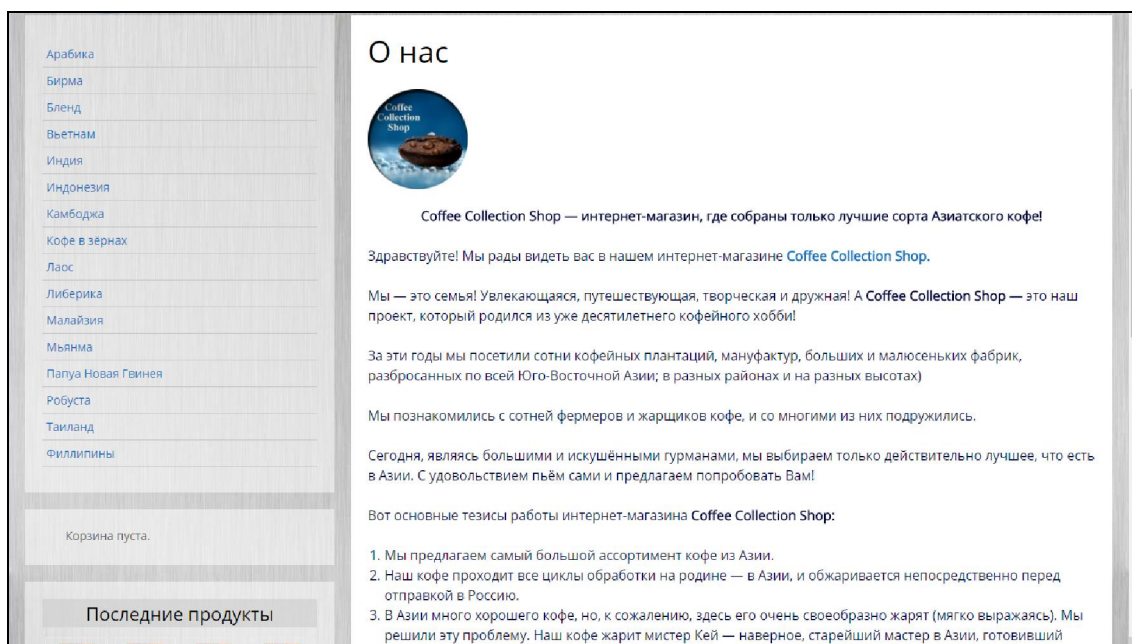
Арабика
Бирма
Бленд
Вьетнам
Индия
Индонезия
Камбоджа
Кофе в зёрнах
Лаос
Либерика
Малайзия
Мьянма
Папуа Новая Гвинея
Робуста
Таиланд
Филлипины

Корзина пуста.

Последние продукты

О нас

Coffee Collection Shop

Coffee Collection Shop — интернет-магазин, где собраны только лучшие сорта Азиатского кофе!

Здравствуйте! Мы рады видеть вас в нашем интернет-магазине Coffee Collection Shop.

Мы — это семья! Увлекающаяся, путешествующая, творческая и дружная! А Coffee Collection Shop — это наш проект, который родился из уже десятилетнего кофейного хобби!

За эти годы мы посетили сотни кофейных плантаций, мануфактур, больших и малюсеньких фабрик, разбросанных по всей Юго-Восточной Азии; в разных районах и на разных высотах)

Мы познакомились с сотней фермеров и жарщиков кофе, и со многими из них подружились.

Сегодня, являясь большими и искушёнными гурманами, мы выбираем только действительно лучшее, что есть в Азии. С удовольствием пьём сами и предлагаем попробовать Вам!

Вот основные тезисы работы интернет-магазина Coffee Collection Shop:

1. Мы предлагаем самый большой ассортимент кофе из Азии.
2. Наш кофе проходит все циклы обработки на родине — в Азии, и обжаривается непосредственно перед отправкой в Россию.
3. В Азии много хорошего кофе, но, к сожалению, здесь его очень своеобразно жарят (мягко выражаясь). Мы решили эту проблему. Наш кофе жарит мистер Кей — наверное, старейший мастер в Азии, готовивший